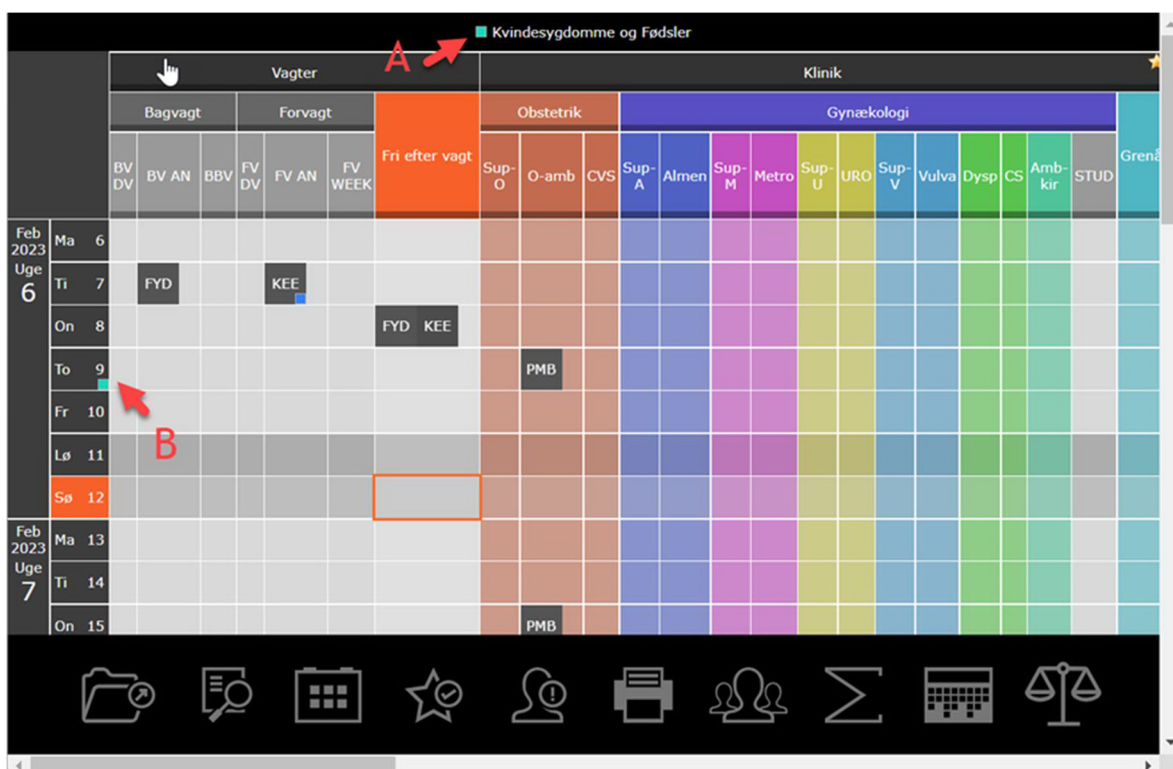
Kvindesygdomme og Fødsler

A

Vagter | Klinik

Bagvagt | Forvagt | Fri efter vagt | Obstetrik | Gynækologi

| | BV DV | BV AN | BBV | FV DV | FV AN | FV WEEK | Fri efter vagt | Sup-O | O-amb | CVS | Sup-A | Almen | Sup-M | Metro | Sup-U | URO | Sup-V | Vulva | Dysp | CS | Amb-kir | STUD | Grenå |
|---|---|---|---|---|---|---|---|---|---|---|---|---|---|---|---|---|---|---|---|---|---|---|---|
| Feb 2023 Uge 6 Ma 6 | | | | | | | | | | | | | | | | | | | | | | | |
| Ti 7 | | FYD | | | KEE | | | | | | | | | | | | | | | | | | |
| On 8 | | | | | | | FYD KEE | | | | | | | | | | | | | | | | |
| To 9 | | | | | | | | | PMB | | | | | | | | | | | | | | |
| Fr 10 | | | | | | | | | | | | | | | | | | | | | | | |
| Lø 11 | | | | | | | | | | | | | | | | | | | | | | | |
| Sø 12 | | | | | | | | | | | | | | | | | | | | | | | |
| Feb 2023 Uge 7 Ma 13 | | | | | | | | | | | | | | | | | | | | | | | |
| Ti 14 | | | | | | | | | | | | | | | | | | | | | | | |
| On 15 | | | | | | | | | PMB | | | | | | | | | | | | | | |

B